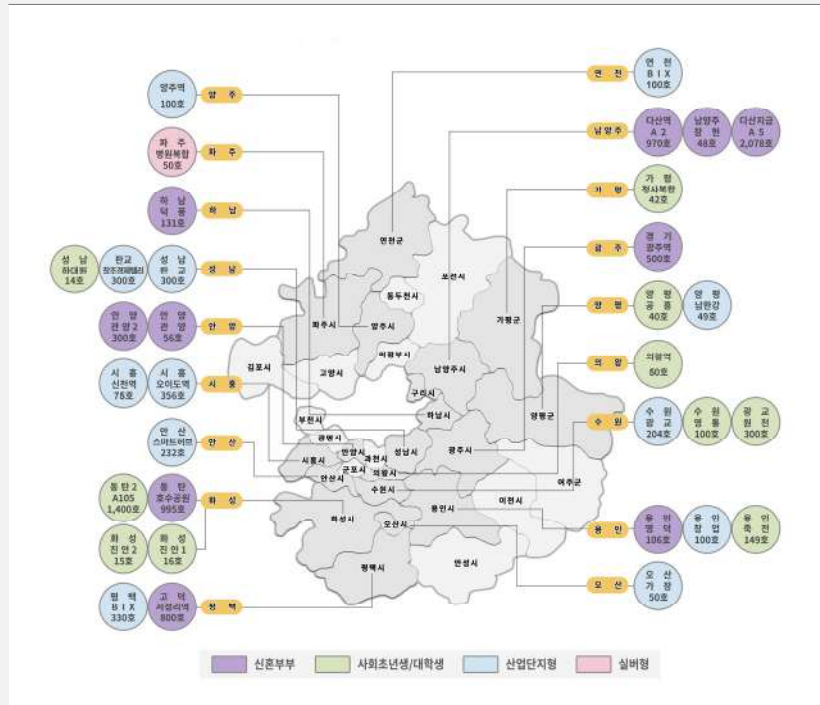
양주역
100호
양 주

파 주
병원복합
50호
파 주

하 남
덕 풍
131호
하 남

성 남
하대원
14호

판교
창조경제밸리
300호

성 남
판 교
300호
성 남

안 양
관 양 2
300호

안 양
관 양
56호
안 양

시 흥
신천역
75호

시 흥
오이도역
356호
시 흥

안 산
스마트허브
232호
안 산

동탄2
A105
1,400호

동 탄
호수공원
995호
화 성

화 성
진 안 2
15호

화 성
진 안 1
16호

평 택
B I X
330호

고 덕
서정리역
800호
평 택

연 천
연 천
B I X
100호

남양주
다산역
A 2
970호

남양주
창 현
48호

다산지금
A 5
2,078호

가 평
가 평
청사복합
42호

광 주
경 기
광주역
500호

양 평
양 평
공 흥
40호

양 평
남한강
49호

의 왕
의왕역
50호

수 원
수 원
광 교
204호

수 원
맴 돌
100호

광 교
원 천
300호

용 인
용 인
영 덕
106호

용 인
창 업
100호

용 인
죽 전
149호

오 산
오 산
가 장
50호

연천군
포천시
동두천시
양주시
파주시
가평군
의정부시
고양시
남양주시
김포시
구리시
하남시
양평군
부천시
광명시
안양시
과천시
성남시
광주시
시흥시
군포시
의왕시
안산시
수원시
여주군
용인시
이천시
화성시
오산시
평택시
안성시

신혼부부
사회초년생/대학생
산업단지형
실버형